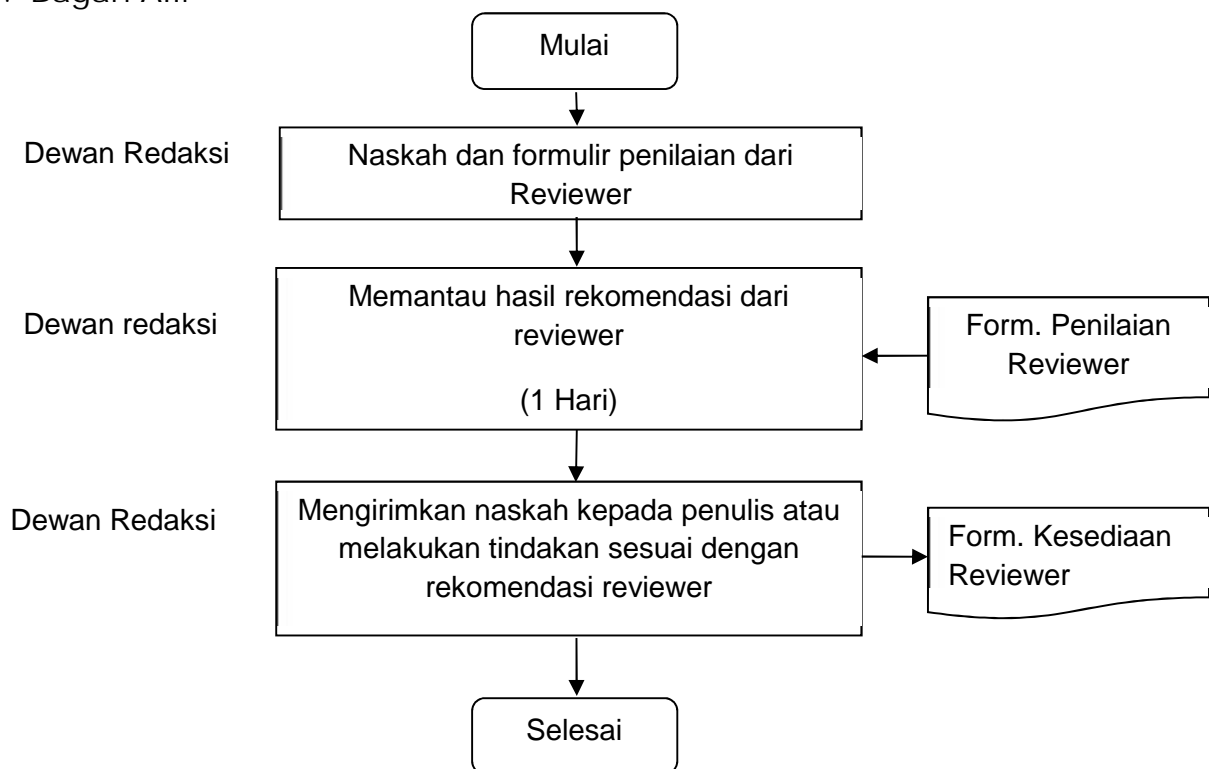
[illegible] Bagan Alir

Mulai

Dewan Redaksi

Naskah dan formulir penilaian dari Reviewer

Dewan redaksi

Memantau hasil rekomendasi dari reviewer

(1 Hari)

Form. Penilaian Reviewer

Dewan Redaksi

Mengirimkan naskah kepada penulis atau melakukan tindakan sesuai dengan rekomendasi reviewer

Form. Kesediaan Reviewer

Selesai